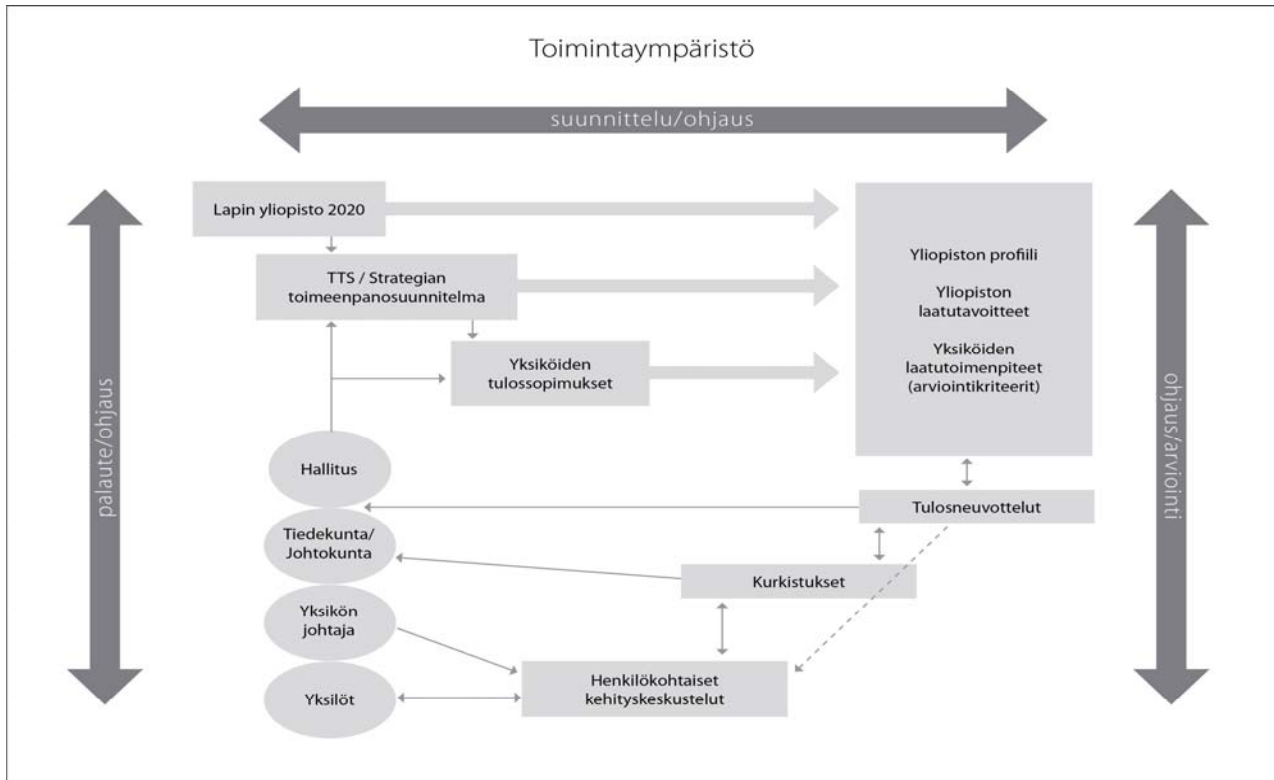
Toimintaympäristö

suunnittelu/ohjaus

palaute/ohjaus

Lapin yliopisto 2020

TTS / Strategian toimeenpanosuunnitelma

Yksiköiden tulossopimukset

Yliopiston profiili

Yliopiston laatutavoitteet

Yksiköiden laatutoimenpiteet (arviointikriteerit)

ohjaus/arviointi

Hallitus

Tiedekunta/ Johtokunta

Yksikön johtaja

Yksilöt

Tulosneuvottelut

Kurkistukset

Henkilökohtaiset kehityskeskustelut